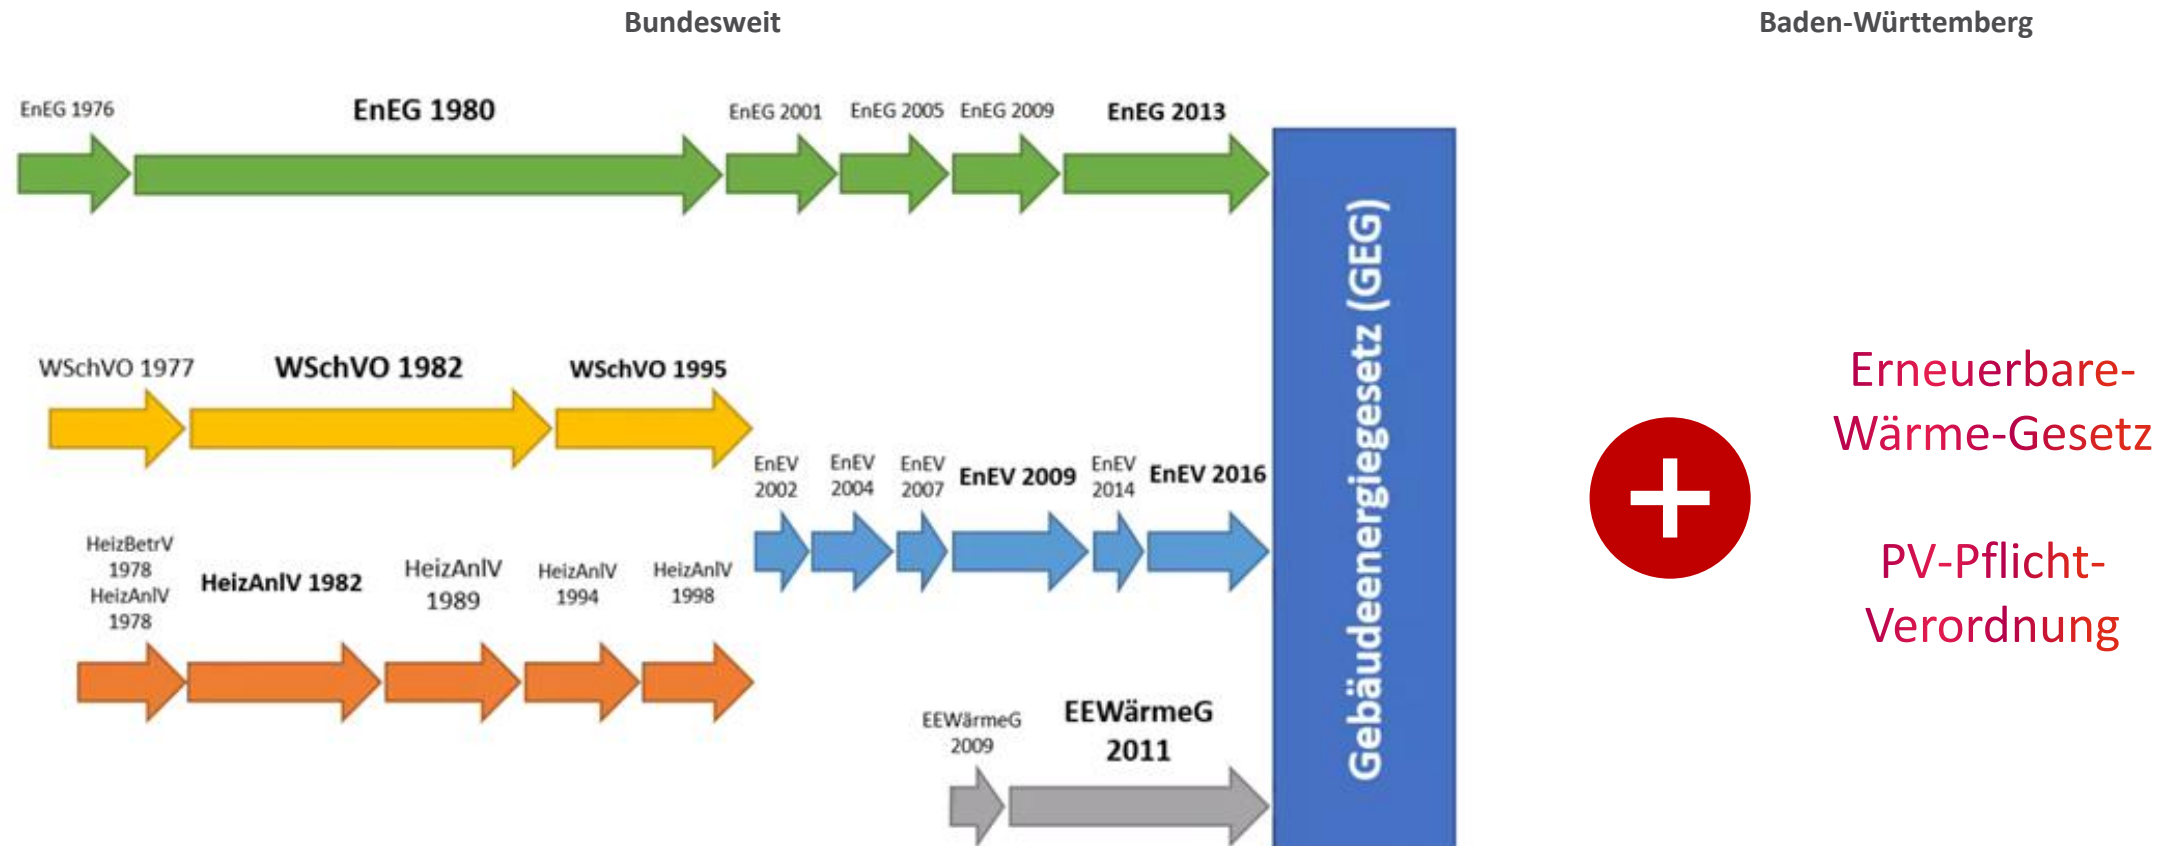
Bundesweit

Baden-Württemberg

EnEG 1976

EnEG 1980

EnEG 2001

EnEG 2005

EnEG 2009

EnEG 2013

WSchVO 1977

WSchVO 1982

WSchVO 1995

EnEV 2002

EnEV 2004

EnEV 2007

EnEV 2009

EnEV 2014

EnEV 2016

HeizBetrV 1978 HeizAnlV 1978

HeizAnlV 1982

HeizAnlV 1989

HeizAnlV 1994

HeizAnlV 1998

EEWärmeG 2009

EEWärmeG 2011

Gebäudeenergiegesetz (GEG)

Erneuerbare-Wärme-Gesetz

PV-Pflicht-Verordnung